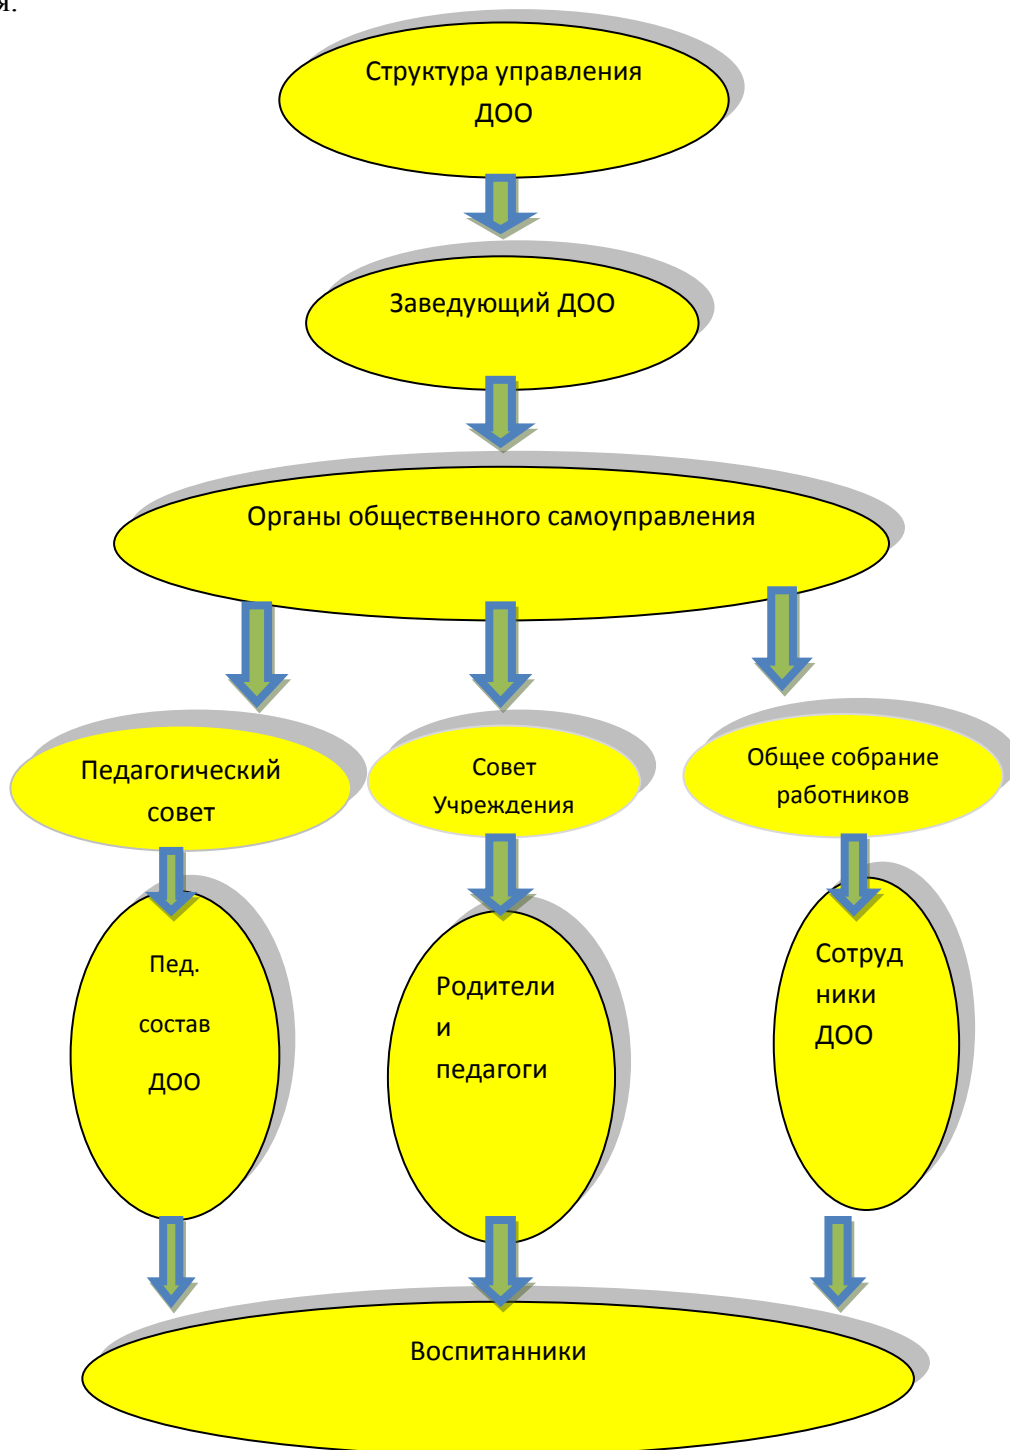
я.

Структура управления ДОО

Заведующий ДОО

Органы общественного самоуправления

Педагогический совет

Совет Учреждения

Общее собрание работников

Пед. состав ДОО

Родители и педагоги

Сотрудники ДОО

Воспитанники